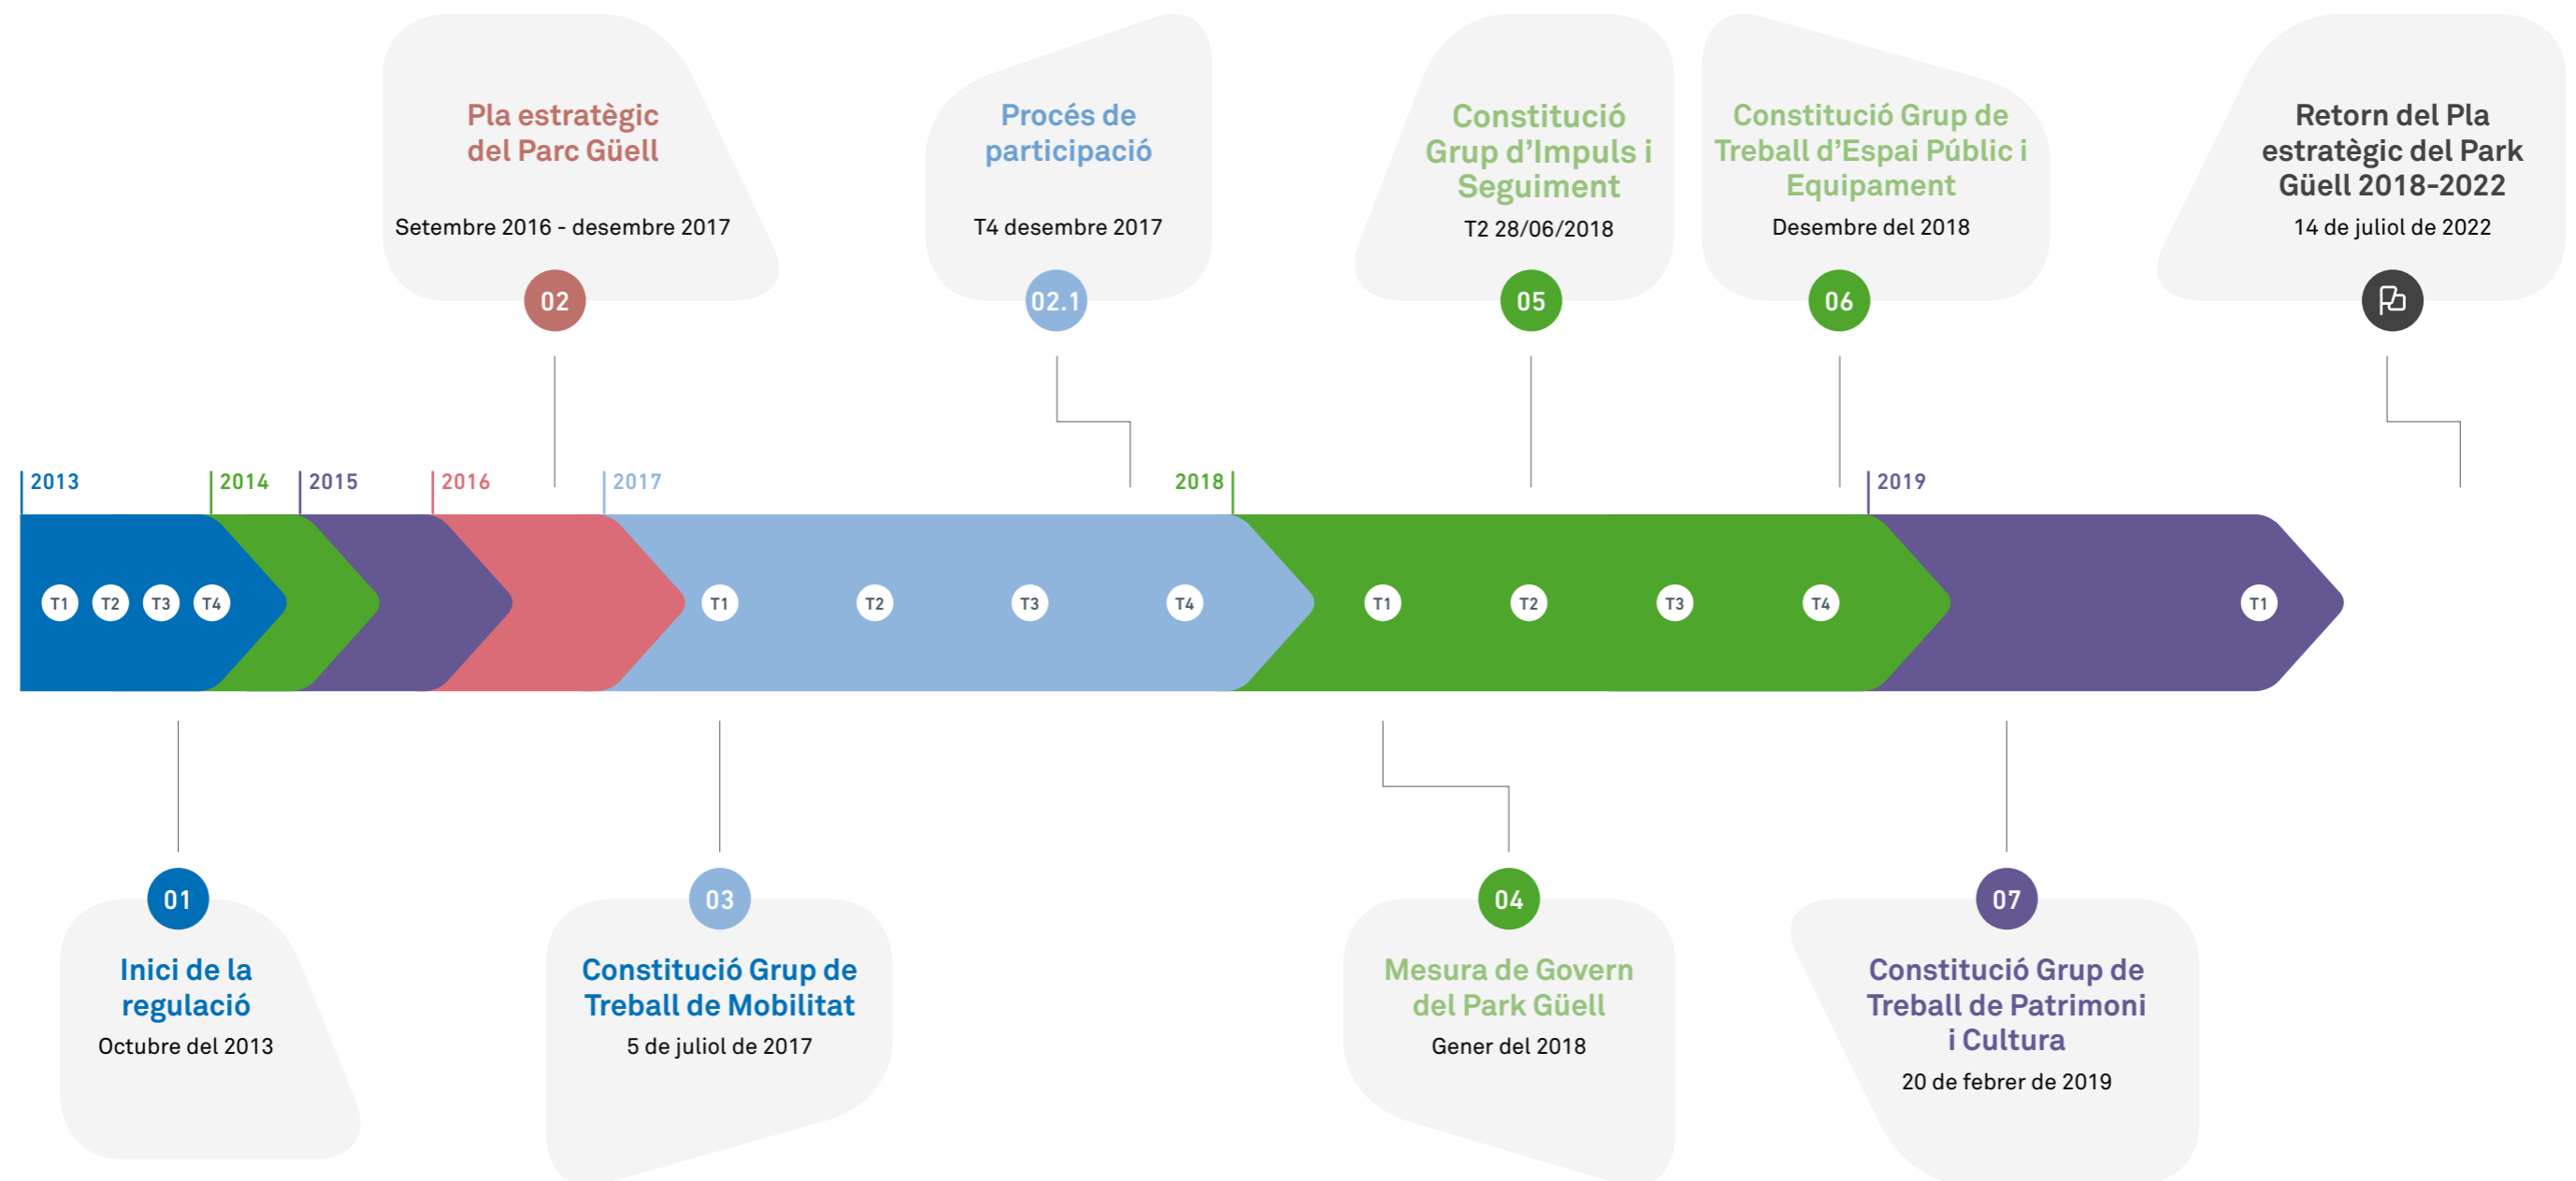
Pla estratègic del Parc Güell

Setembre 2016 - desembre 2017

02

Procés de participació

T4 desembre 2017

02.1

Constitució Grup d'Impuls i Seguiment

T2 28/06/2018

05

Constitució Grup de Treball d'Espai Públic i Equipament

Desembre del 2018

06

Retorn del Pla estratègic del Park Güell 2018-2022

14 de juliol de 2022

2013 2014 2015 2016 2017 2018 2019

T1 T2 T3 T4 T1 T2 T3 T4 T1 T2 T3 T4 T1

01

Inici de la regulació

Octubre del 2013

03

Constitució Grup de Treball de Mobilitat

5 de juliol de 2017

04

Mesura de Govern del Park Güell

Gener del 2018

07

Constitució Grup de Treball de Patrimoni i Cultura

20 de febrer de 2019